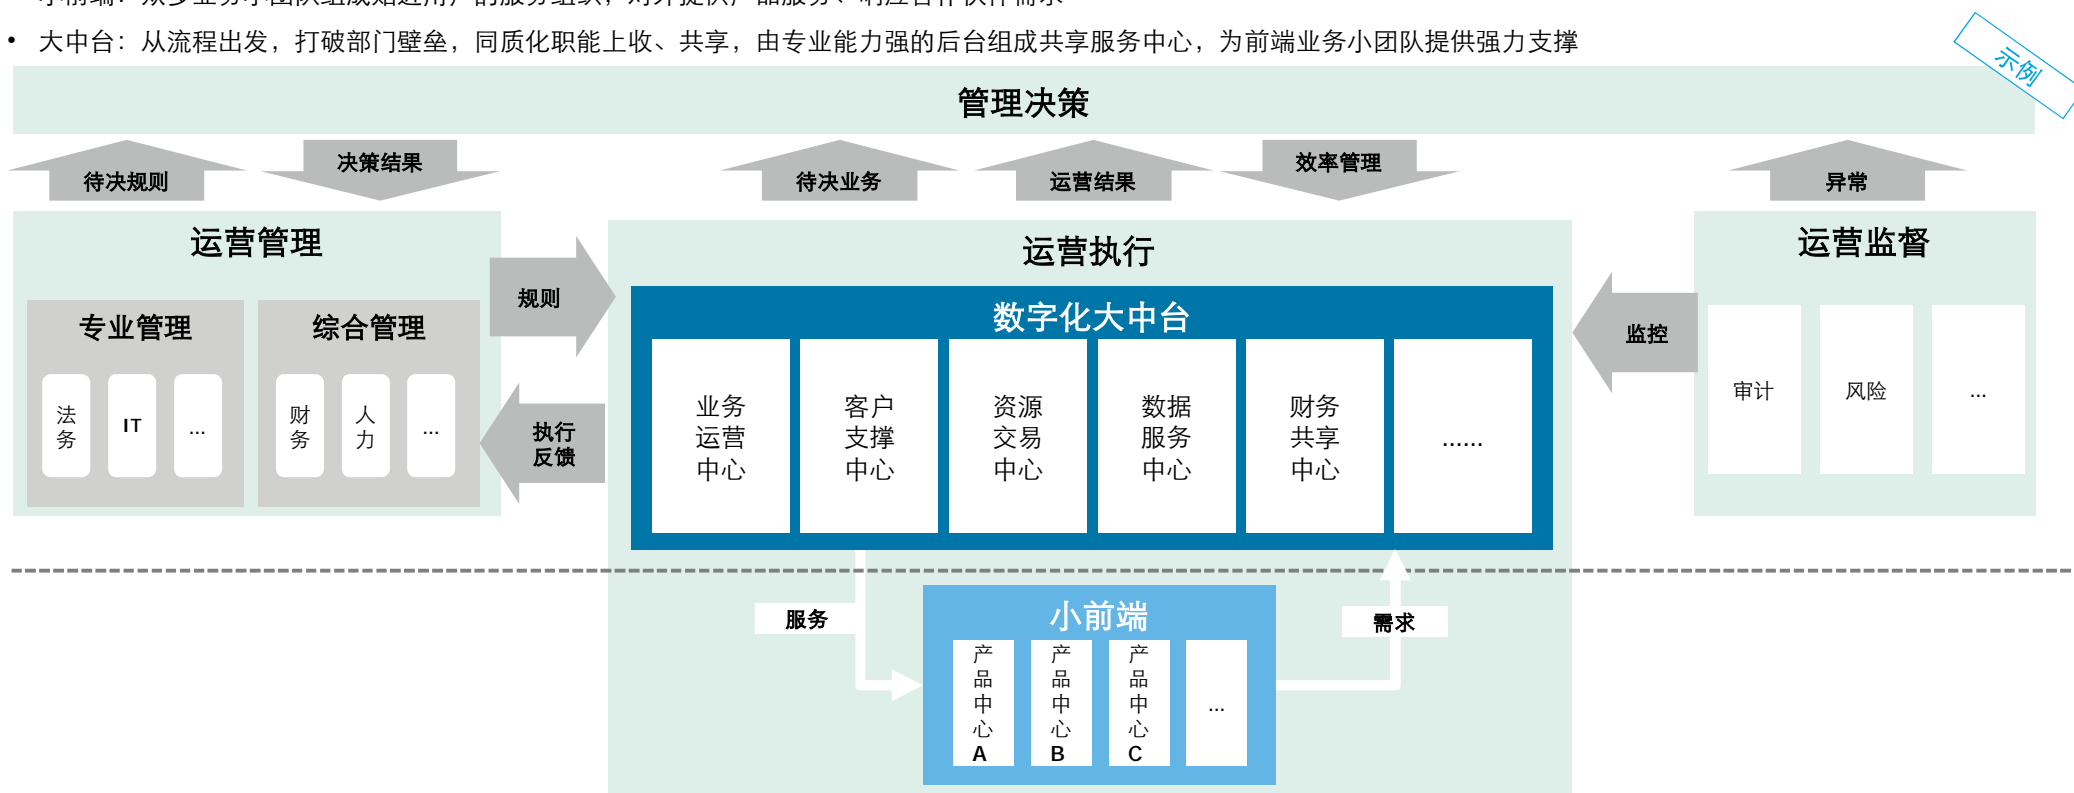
• 小前端：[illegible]

• 大中台：从流程出发，打破部门壁垒，同质化职能上收、共享，由专业能力强的后台组成共享服务中心，为前端业务小团队提供强力支撑

示例

管理决策

待决规则
决策结果
待决业务
运营结果
效率管理
异常

运营管理

专业管理
法务
IT
...

综合管理
财务
人力
...

规则

执行反馈

运营执行

数字化大中台

业务运营中心
客户支撑中心
资源交易中心
数据服务中心
财务共享中心
......

监控

运营监督

审计
风险
...

服务

小前端
产品中心A
产品中心B
产品中心C
...

需求